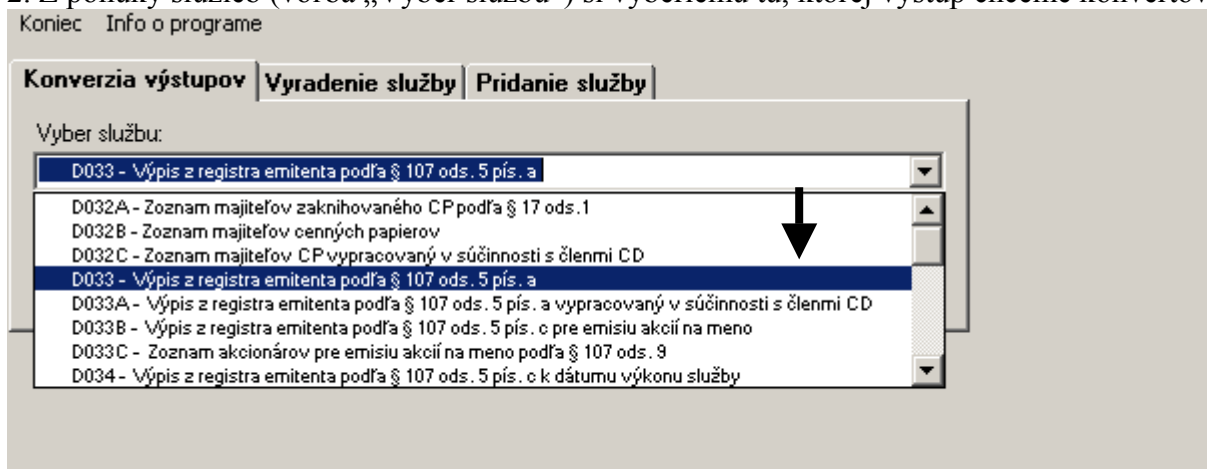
Koniec Info o programe

Konverzia výstupov | Vyradenie služby | Pridanie služby

Vyber službu:

D033 - Výpis z registra emitenta podľa § 107 ods. 5 pís. a

D032A - Zoznam majiteľov zaknihovaného CP podľa § 17 ods.1
D032B - Zoznam majiteľov cenných papierov
D032C - Zoznam majiteľov CP vypracovaný v súčinnosti s členmi CD
D033 - Výpis z registra emitenta podľa § 107 ods. 5 pís. a
D033A - Výpis z registra emitenta podľa § 107 ods. 5 pís. a vypracovaný v súčinnosti s členmi CD
D033B - Výpis z registra emitenta podľa § 107 ods. 5 pís. c pre emisiu akcií na meno
D033C - Zoznam akcionárov pre emisiu akcií na meno podľa § 107 ods. 9
D034 - Výpis z registra emitenta podľa § 107 ods. 5 pís. c k dátumu výkonu služby